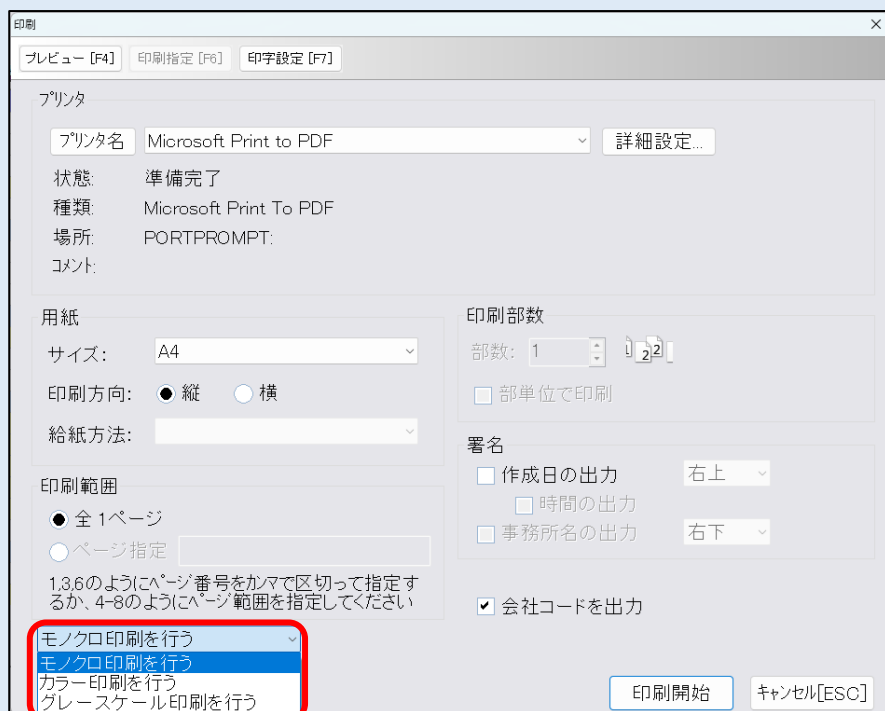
印刷

プレビュー [F4]
印刷指定 [F6]
印字設定 [F7]

プリンタ
プリンタ名
Microsoft Print to PDF
詳細設定...
状態: 準備完了
種類: Microsoft Print To PDF
場所: PORTPROMPT:
コメント:

用紙
サイズ: A4
印刷方向: 縦 横
給紙方法:

印刷部数
部数: 1
部単位で印刷

署名
作成日の出力 右上
時間の出力
事務所名の出力 右下

印刷範囲
全 1ページ
ページ指定
1,3,6のようにページ番号をカンマで区切って指定するか、4-8のようにページ範囲を指定してください

会社コードを出力

モノクロ印刷を行う
モノクロ印刷を行う
カラー印刷を行う
グレースケール印刷を行う

印刷開始
キャンセル[ESC]